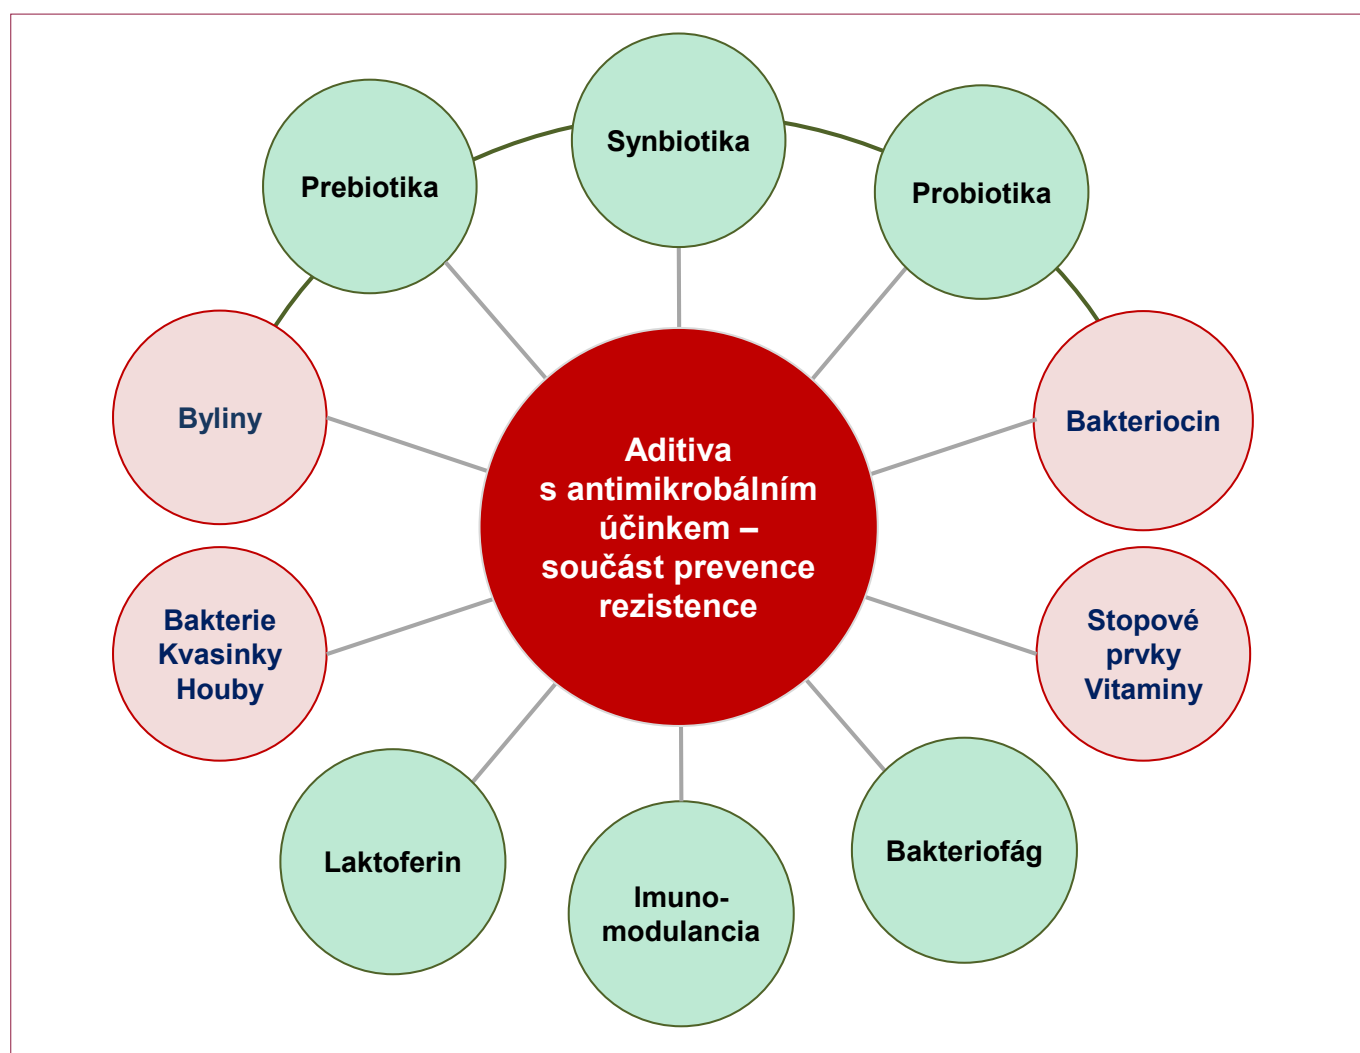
Synbiotika

Prebiotika

Probiotika

Byliny

Aditiva s antimikrobálním účinkem – součást prevence rezistence

Bakteriocin

Bakterie
Kvasinky
Houby

Stopové prvky
Vitaminy

Laktoferin

Imuno-modulancia

Bakteriofág